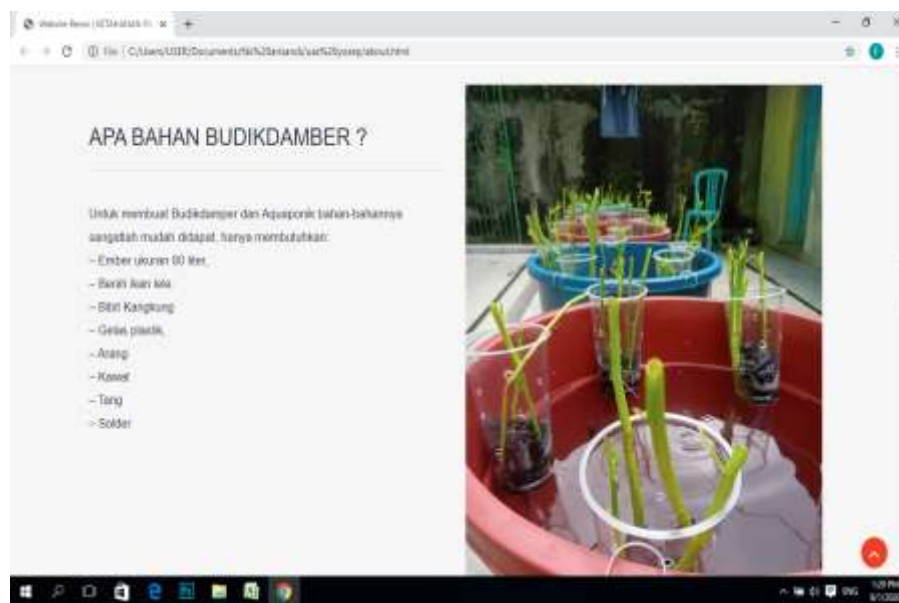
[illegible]

File | C:/Users/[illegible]/Documents/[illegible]/about.html

APA BAHAN BUDIKDAMBER ?

Untuk membuat Budikdamper dan Aquaponik bahan-bahannya sangatlah mudah didapat, hanya membutuhkan:
– Ember ukuran 80 liter,
– Benih ikan lele
– Bibit Kangkung
– Gelas plastik,
– Arang
– Kawat
– Tang
– Solder

ENG